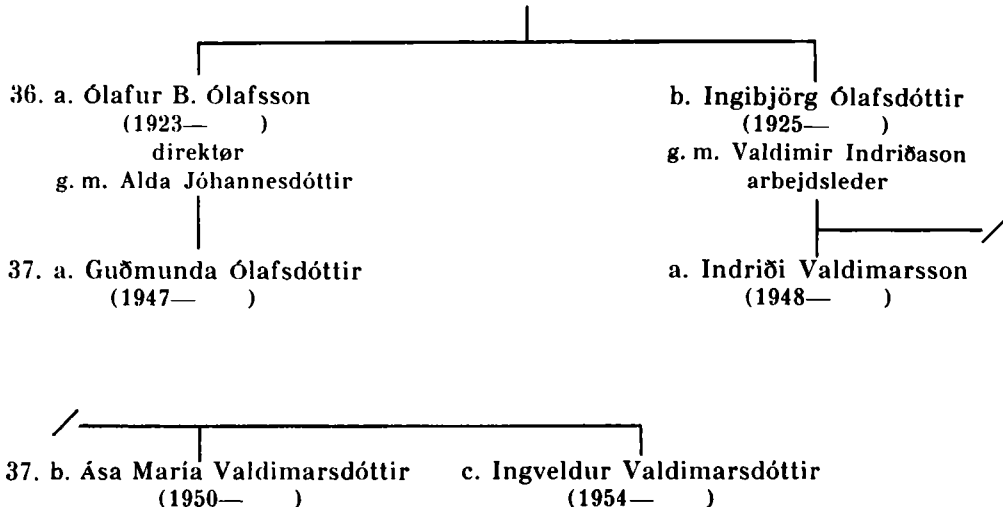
36. a. Ólafur B. Ólafsson
(1923— )
direktør
g. m. Alda Jóhannesdóttir

b. Ingibjörg Ólafsdóttir
(1925— )
g. m. Valdimir Indriðason
arbejdsleder

37. a. Guðmunda Ólafsdóttir
(1947— )

a. Indriði Valdimarsson
(1948— )

37. b. Ása María Valdimarsdóttir
(1950— )

c. Ingveldur Valdimarsdóttir
(1954— )